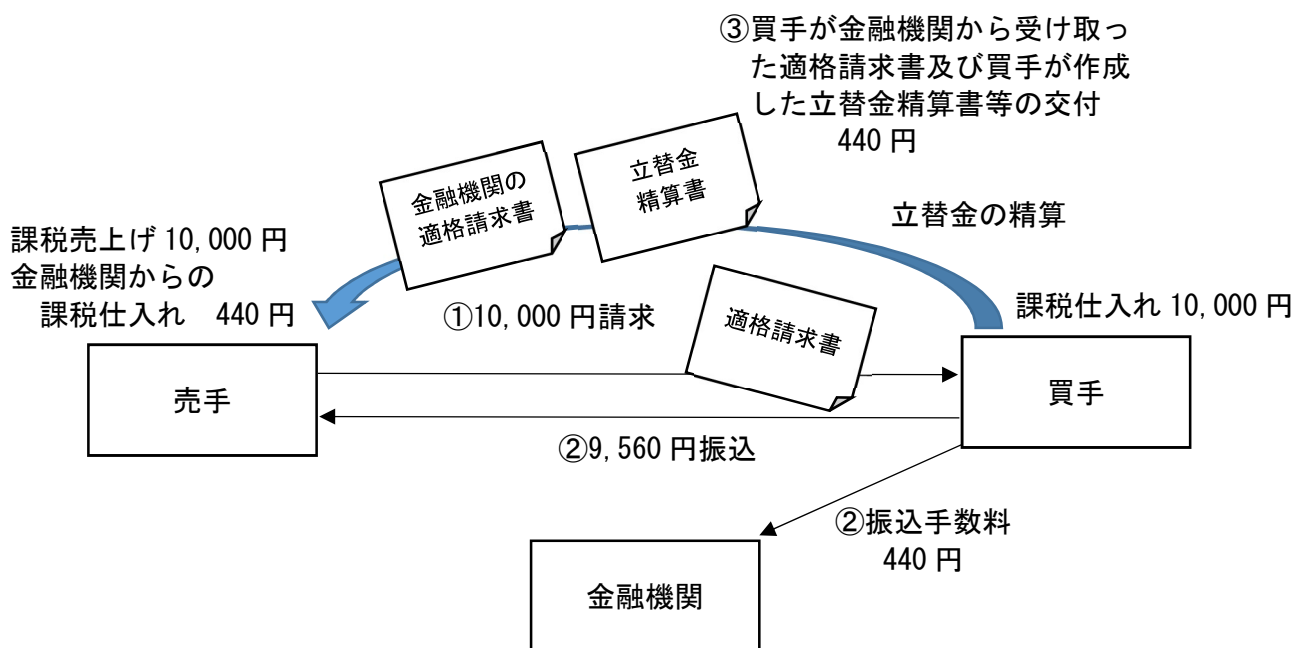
③買手が金融機関から受け取った適格請求書及び買手が作成した立替金精算書等の交付
440 円

金融機関の適格請求書

立替金精算書

立替金の精算

課税売上げ 10,000 円
金融機関からの課税仕入れ　440 円

①10,000 円請求

適格請求書

課税仕入れ 10,000 円

売手

買手

②9,560 円振込

②振込手数料
440 円

金融機関